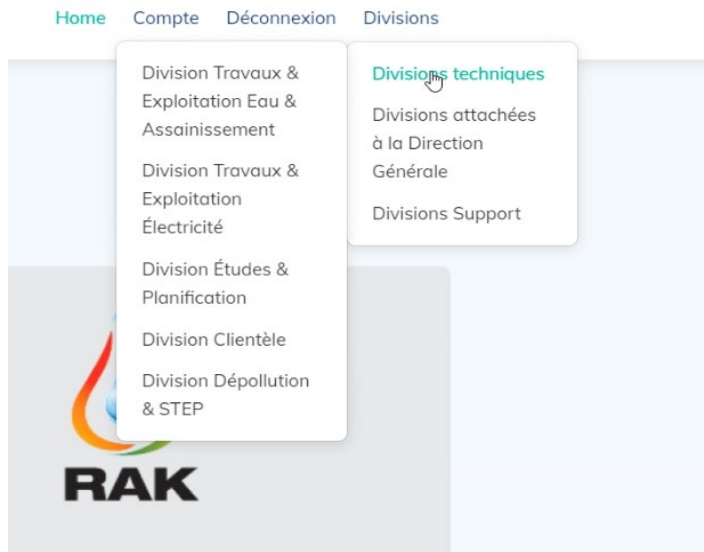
Home Compte Déconnexion Divisions

Division Travaux & Exploitation Eau & Assainissement

Division Travaux & Exploitation Électricité

Division Études & Planification

Division Clientèle

Division Dépollution & STEP

Divisions techniques

Divisions attachées à la Direction Générale

Divisions Support

RAK